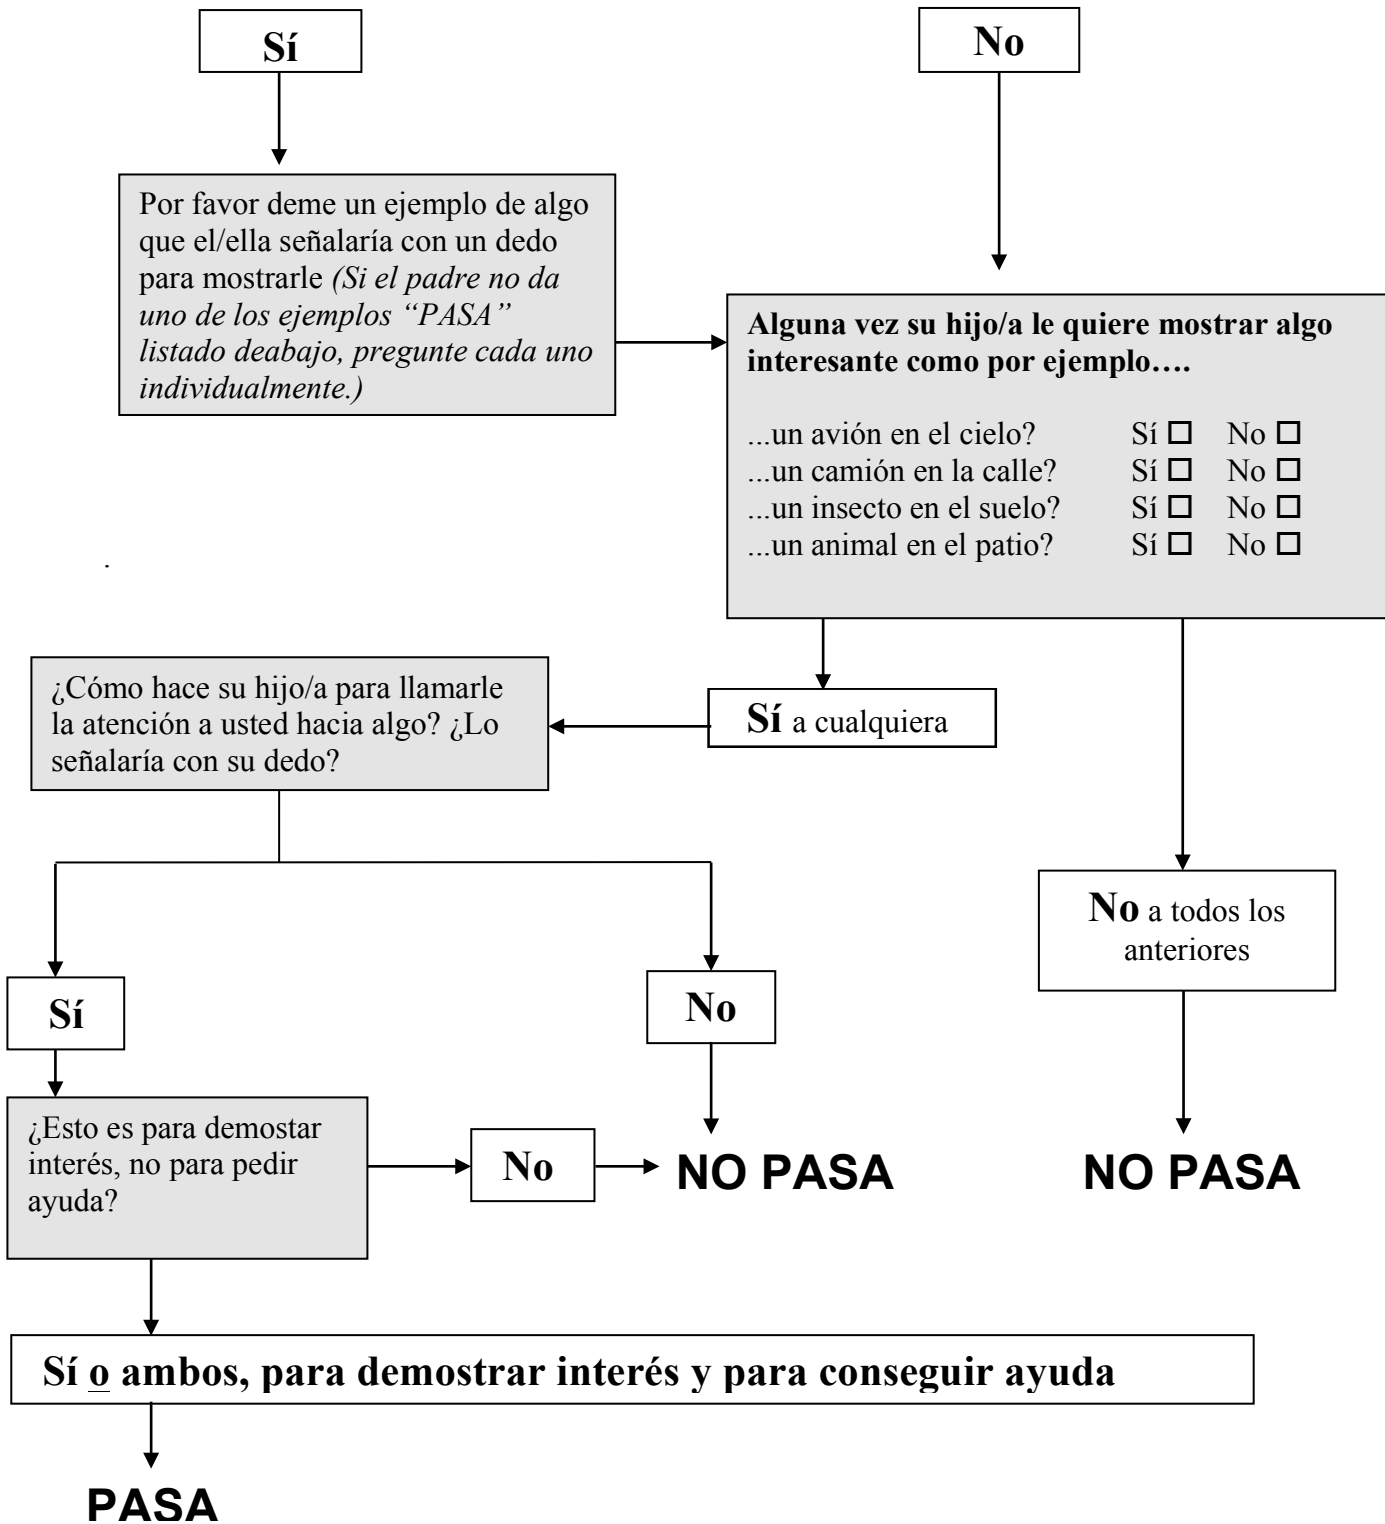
Sí

No

Por favor deme un ejemplo de algo que el/ella señalaría con un dedo para mostrarle *(Si el padre no da uno de los ejemplos "PASA" listado deabajo, pregunte cada uno individualmente.)*

**Alguna vez su hijo/a le quiere mostrar algo interesante como por ejemplo….**

...un avión en el cielo? Sí ☐ No ☐
...un camión en la calle? Sí ☐ No ☐
...un insecto en el suelo? Sí ☐ No ☐
...un animal en el patio? Sí ☐ No ☐

¿Cómo hace su hijo/a para llamarle la atención a usted hacia algo? ¿Lo señalaría con su dedo?

**Sí** a cualquiera

**No** a todos los anteriores

Sí

No

¿Esto es para demostar interés, no para pedir ayuda?

No

NO PASA

NO PASA

Sí o ambos, para demostrar interés y para conseguir ayuda

PASA